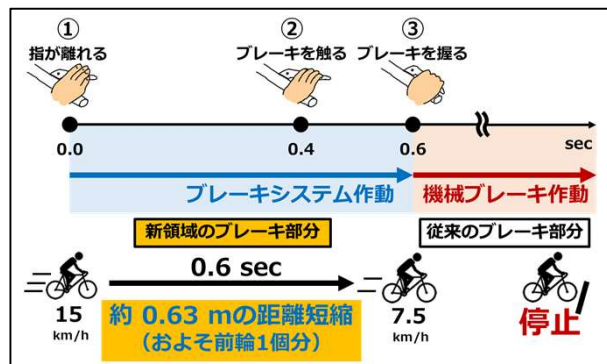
①
指が離れる

②
ブレーキを触る

③
ブレーキを握る

0.0
0.4
0.6
sec

ブレーキシステム作動
機械ブレーキ作動

新領域のブレーキ部分
従来のブレーキ部分

0.6 sec

15
km/h

約 0.63 mの距離短縮
(およそ前輪1個分)

7.5
km/h

停止